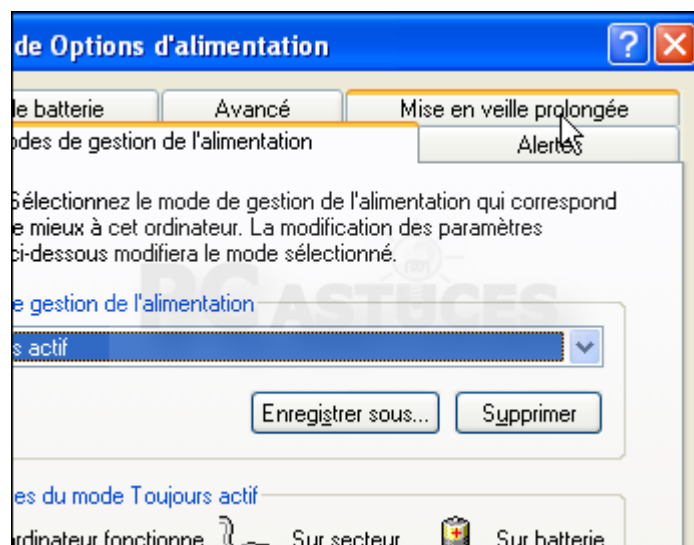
de Options d'alimentation

le batterie
Avancé
Mise en veille prolongée
odes de gestion de l'alimentation
Alertes

Sélectionnez le mode de gestion de l'alimentation qui correspond e mieux à cet ordinateur. La modification des paramètres ci-dessous modifiera le mode sélectionné.

e gestion de l'alimentation
s actif

Enregistrer sous...
Supprimer

es du mode Toujours actif
rdinateur fonctionne
Sur secteur
Sur batterie

PC ASTUCES